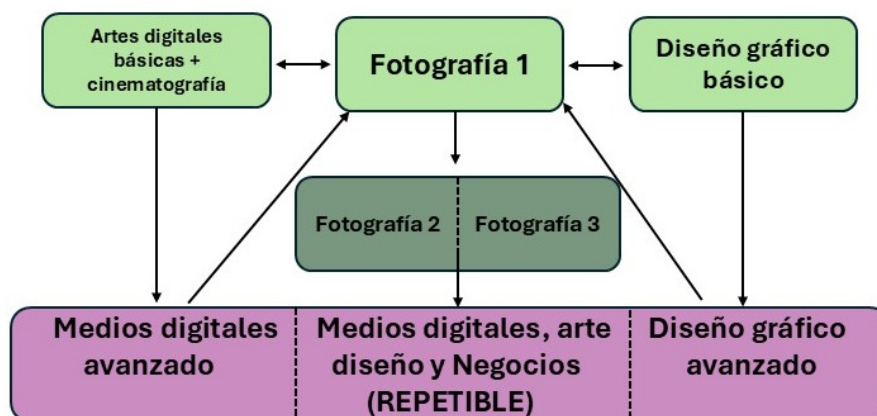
Artes digitales básicas + cinematografía

Fotografía 1

Diseño gráfico básico

Fotografía 2

Fotografía 3

Medios digitales avanzado

Medios digitales, arte diseño y Negocios (REPETIBLE)

Diseño gráfico avanzado